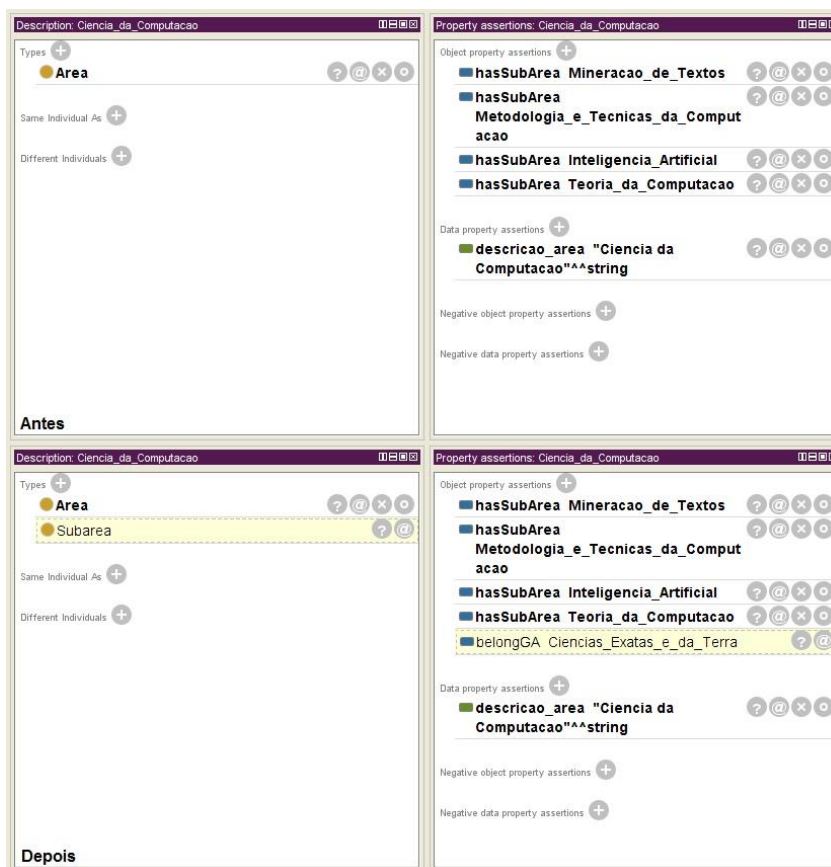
Description: Ciencia_da_Computacao

Types

Area

Same Individual As

Different Individuals

Antes

Property assertions: Ciencia_da_Computacao

Object property assertions

hasSubArea Mineracao_de_Textos

hasSubArea Metodologia_e_Tecnicas_da_Computacao

hasSubArea Inteligencia_Artificial

hasSubArea Teoria_da_Computacao

Data property assertions

descricao_area "Ciencia da Computacao"^^string

Negative object property assertions

Negative data property assertions

Description: Ciencia_da_Computacao

Types

Area

Subarea

Same Individual As

Different Individuals

Depois

Property assertions: Ciencia_da_Computacao

Object property assertions

hasSubArea Mineracao_de_Textos

hasSubArea Metodologia_e_Tecnicas_da_Computacao

hasSubArea Inteligencia_Artificial

hasSubArea Teoria_da_Computacao

belongGA Ciencias_Exatas_e_da_Terra

Data property assertions

descricao_area "Ciencia da Computacao"^^string

Negative object property assertions

Negative data property assertions